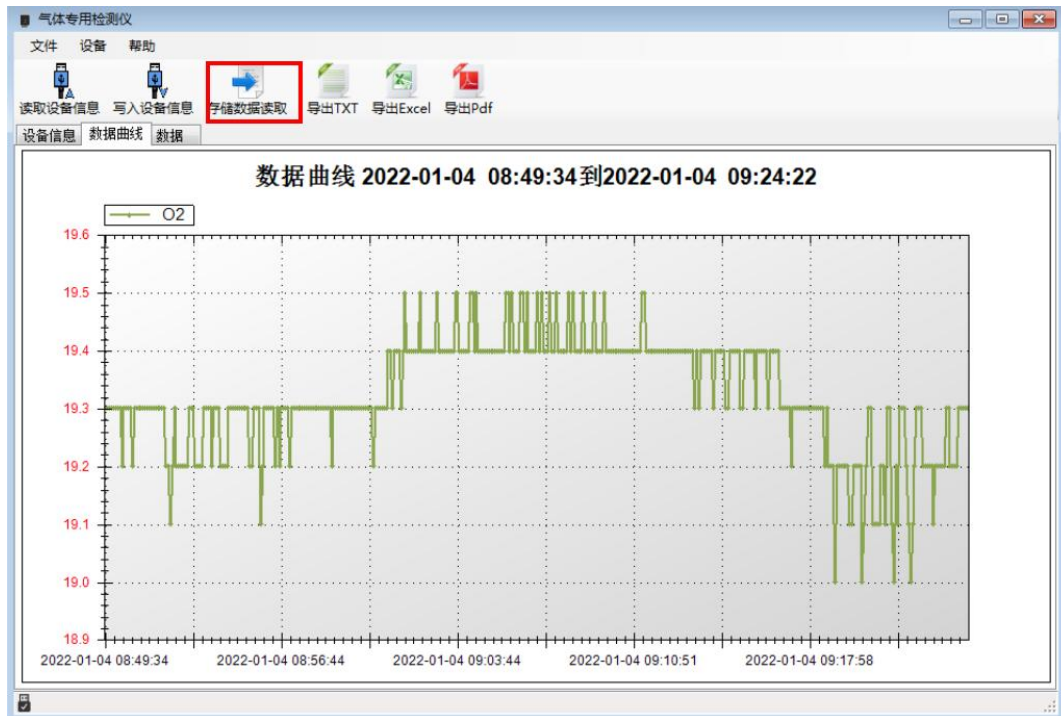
气体专用检测仪

文件 设备 帮助

读取设备信息 写入设备信息 存储数据读取 导出TXT 导出Excel 导出Pdf

设备信息 数据曲线 数据

数据曲线 2022-01-04 08:49:34到2022-01-04 09:24:22

O2

19.6
19.5
19.4
19.3
19.2
19.1
19.0
18.9

2022-01-04 08:49:34 2022-01-04 08:56:44 2022-01-04 09:03:44 2022-01-04 09:10:51 2022-01-04 09:17:58